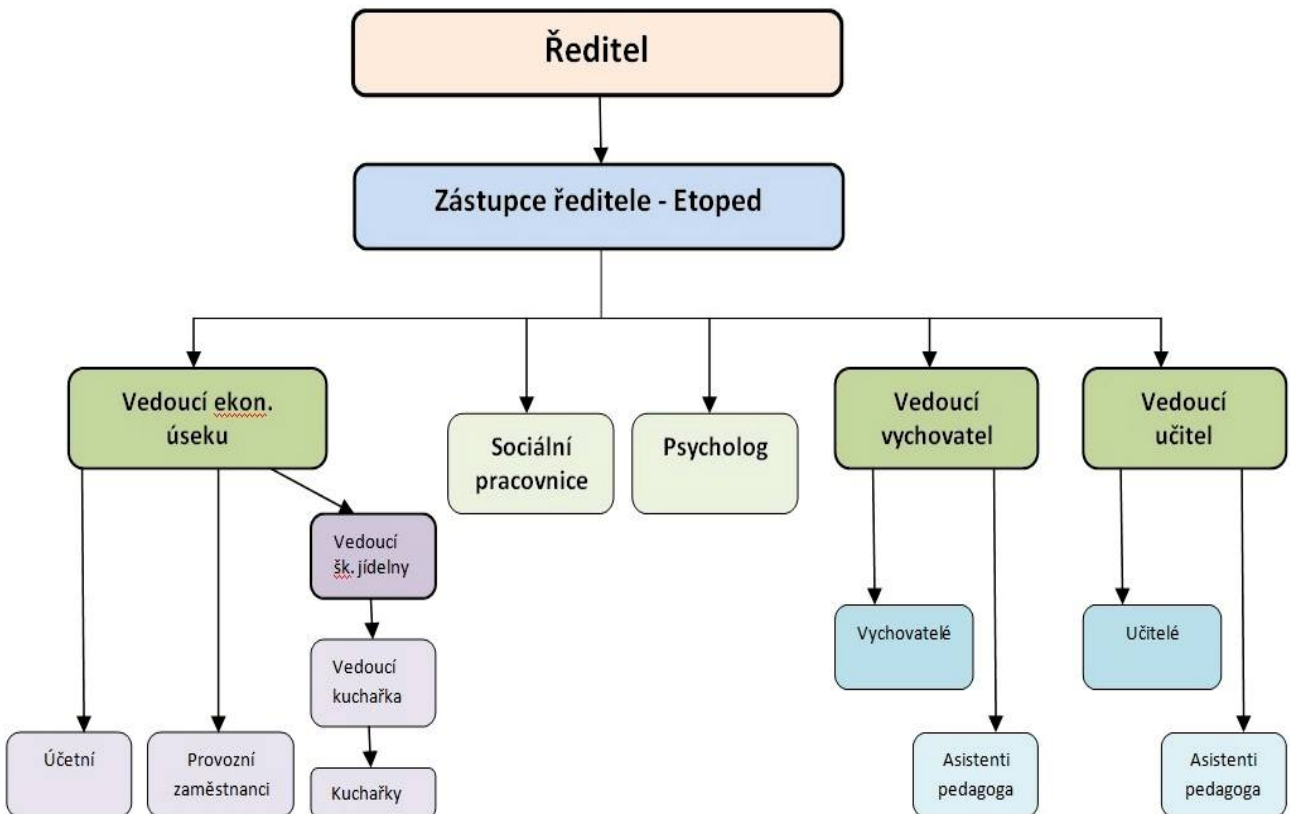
Ředitel

Zástupce ředitele - Etoped

Vedoucí ekon. úseku

Sociální pracovnice

Psycholog

Vedoucí vychovatel

Vedoucí učitel

Vedoucí šk. jídelny

Vedoucí kuchařka

Kuchařky

Účetní

Provozní zaměstnanci

Vychovatelé

Asistenti pedagoga

Učitelé

Asistenti pedagoga